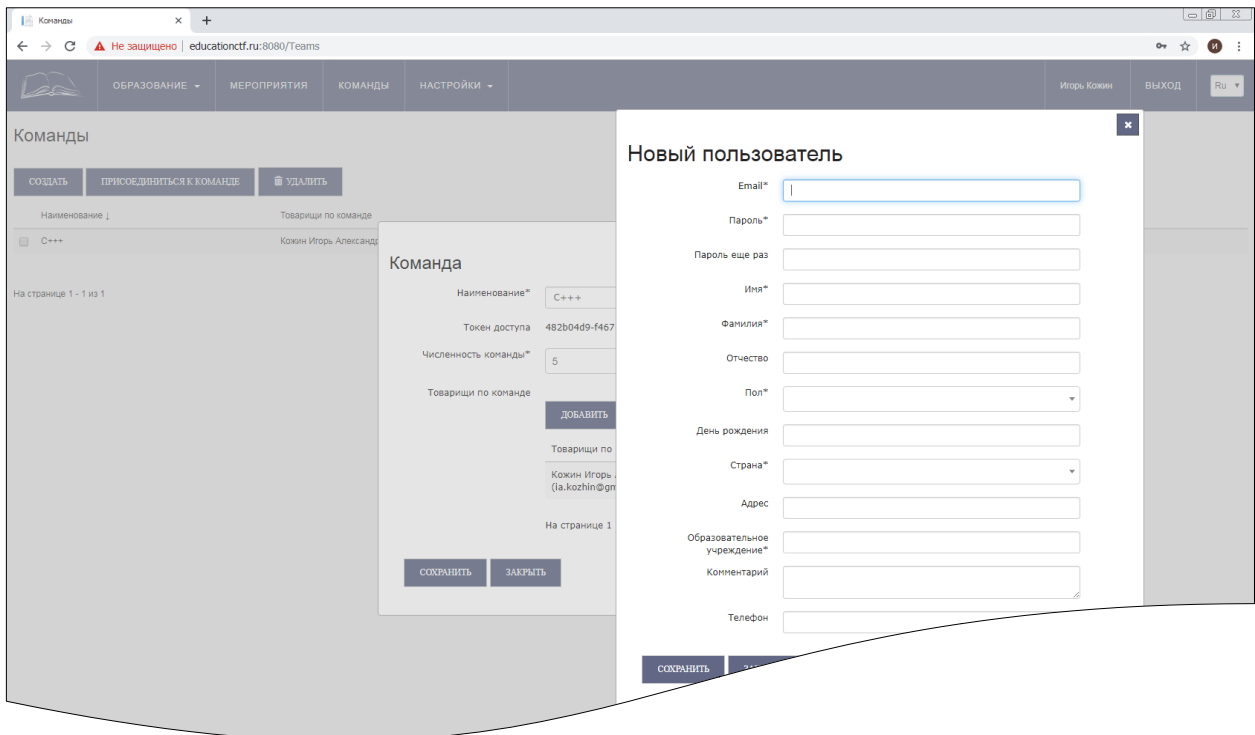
Команды
×
+
Не защищено | educationctf.ru:8080/Teams
И

ОБРАЗОВАНИЕ ▾
МЕРОПРИЯТИЯ
КОМАНДЫ
НАСТРОЙКИ ▾
Игорь Кожин
ВЫХОД
Ru ▾

Команды

СОЗДАТЬ
ПРИСОЕДИНИТЬСЯ К КОМАНДЕ
УДАЛИТЬ

Наименование ↓
Товарищи по команде
C+++
Кожин Игорь Александр

На странице 1 - 1 из 1

Команда
Наименование*
C+++
Токен доступа
482b04d9-f467
Численность команды*
5
Товарищи по команде
ДОБАВИТЬ
Товарищи по
Кожин Игорь
(ia.kozhin@gm
На странице 1
СОХРАНИТЬ
ЗАКРЫТЬ

×
Новый пользователь
Email*
Пароль*
Пароль еще раз
Имя*
Фамилия*
Отчество
Пол*
День рождения
Страна*
Адрес
Образовательное учреждение*
Комментарий
Телефон
СОХРАНИТЬ
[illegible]